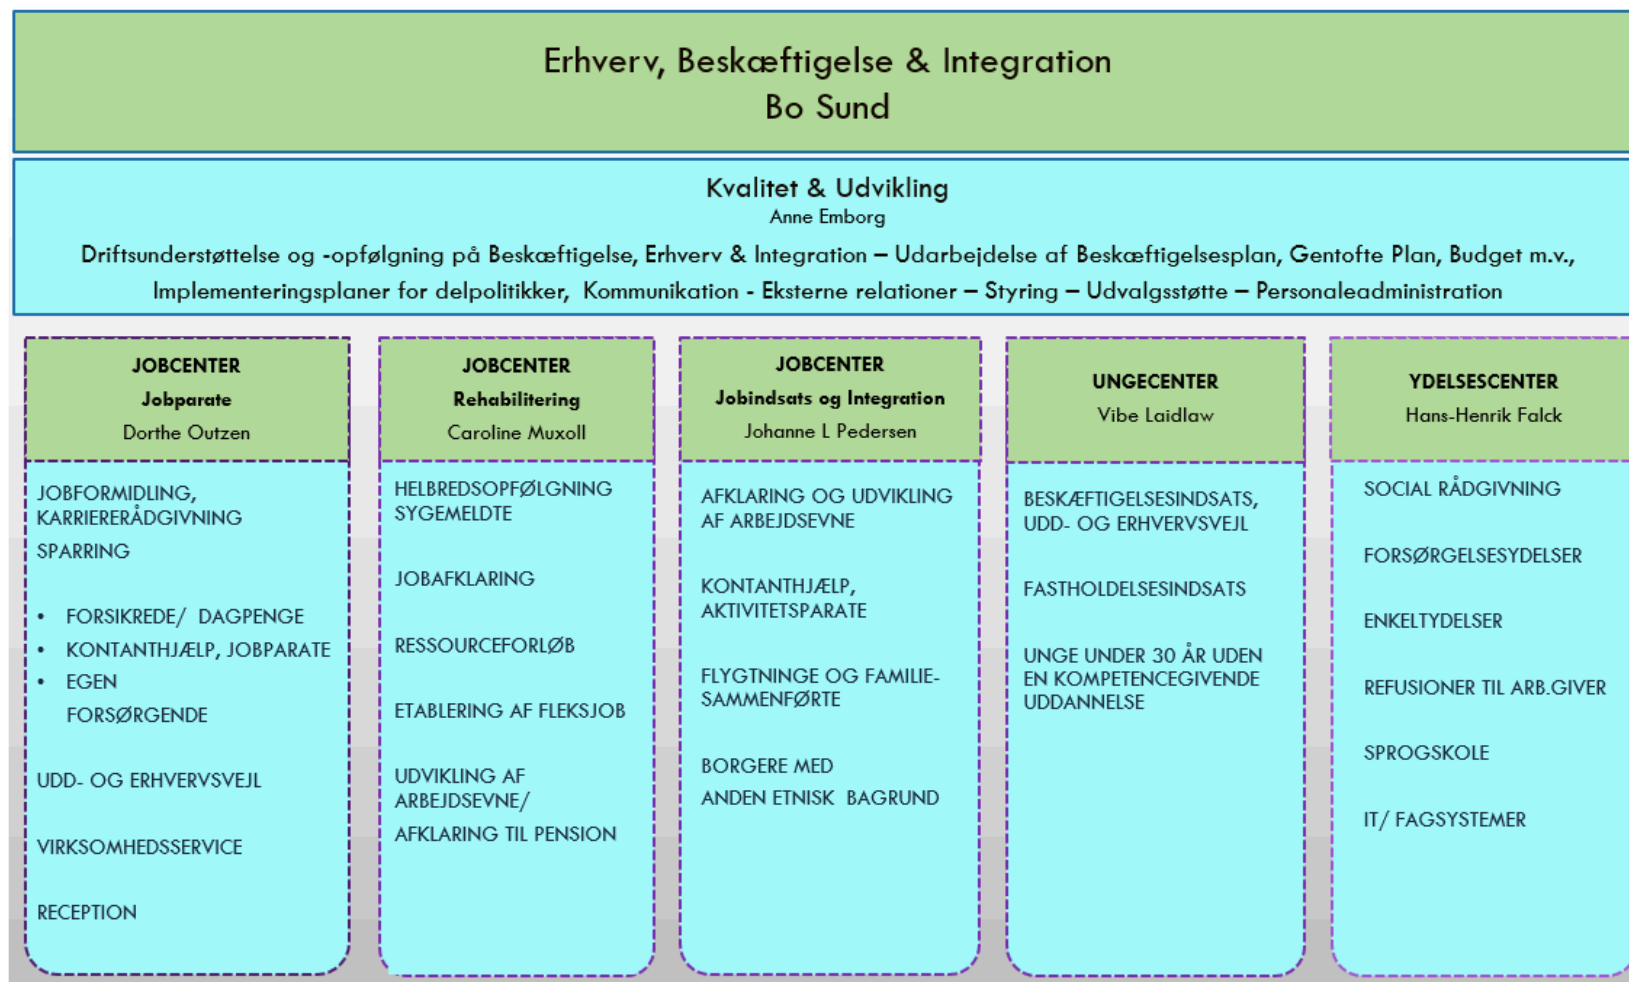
Erhverv, Beskæftigelse & Integration
Bo Sund

Kvalitet & Udvikling
Anne Emborg
Driftsunderstøttelse og -opfølgning på Beskæftigelse, Erhverv & Integration – Udarbejdelse af Beskæftigelsesplan, Gentofte Plan, Budget m.v., Implementeringsplaner for delpolitikker, Kommunikation - Eksterne relationer – Styring – Udvalgsstøtte – Personaleadministration

JOBCENTER
Jobparate
Dorthe Outzen

JOBFORMIDLING, KARRIERERÅDGIVNING
SPARRING
• FORSIKREDE/ DAGPENGE
• KONTANTHJÆLP, JOBPARATE
• EGEN FORSØRGENDE
UDD- OG ERHVERVSVEJL
VIRKSOMHEDSSERVICE
RECEPTION

JOBCENTER
Rehabilitering
Caroline Muxoll

HELBREDSOPFØLGNING SYGEMELDTE
JOBAFKLARING
RESSOURCEFORLØB
ETABLERING AF FLEKSJOB
UDVIKLING AF ARBEJDSEVNE/
AFKLARING TIL PENSION

JOBCENTER
Jobindsats og Integration
Johanne L Pedersen

AFKLARING OG UDVIKLING AF ARBEJDSEVNE
KONTANTHJÆLP, AKTIVITETSPARATE
FLYGTNINGE OG FAMILIESAMMENFØRTE
BORGERE MED
ANDEN ETNISK BAGRUND

UNGECENTER
Vibe Laidlaw

BESKÆFTIGELSESINDSATS, UDD- OG ERHVERVSVEJL
FASTHOLDELSESINDSATS
UNGE UNDER 30 ÅR UDEN EN KOMPETENCEGIVENDE UDDANNELSE

YDELSESCENTER
Hans-Henrik Falck

SOCIAL RÅDGIVNING
FORSØRGELSESYDELSER
ENKELTYDELSER
REFUSIONER TIL ARB.GIVER
SPROGSKOLE
IT/ FAGSYSTEMER